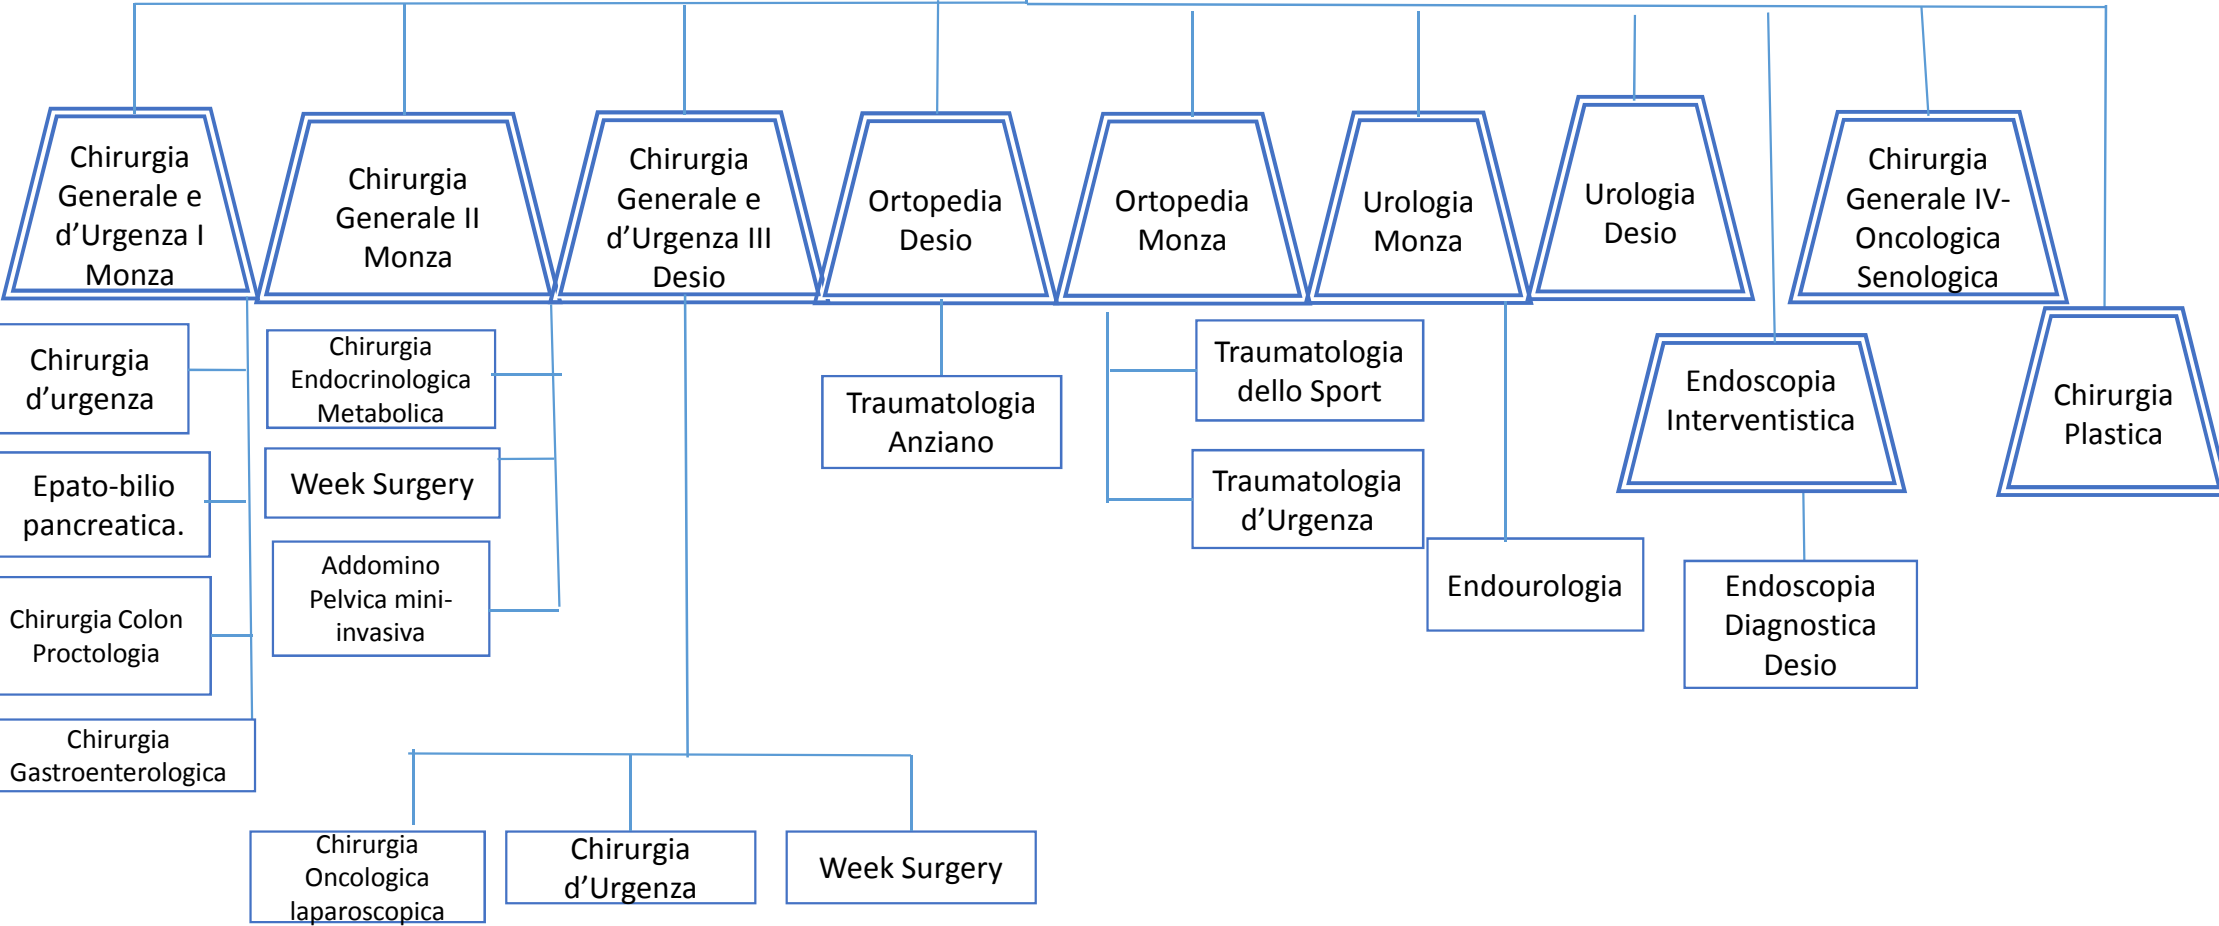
Chirurgia Generale e d’Urgenza I Monza

Chirurgia Generale II Monza

Chirurgia Generale e d’Urgenza III Desio

Ortopedia Desio

Ortopedia Monza

Urologia Monza

Urologia Desio

Chirurgia Generale IV- Oncologica Senologica

Chirurgia d’urgenza

Epato-bilio pancreatica.

Chirurgia Colon Proctologia

Chirurgia Gastroenterologica

Chirurgia Endocrinologica Metabolica

Week Surgery

Addomino Pelvica mini-invasiva

Traumatologia Anziano

Traumatologia dello Sport

Traumatologia d’Urgenza

Endourologia

Endoscopia Interventistica

Endoscopia Diagnostica Desio

Chirurgia Plastica

Chirurgia Oncologica laparoscopica

Chirurgia d’Urgenza

Week Surgery